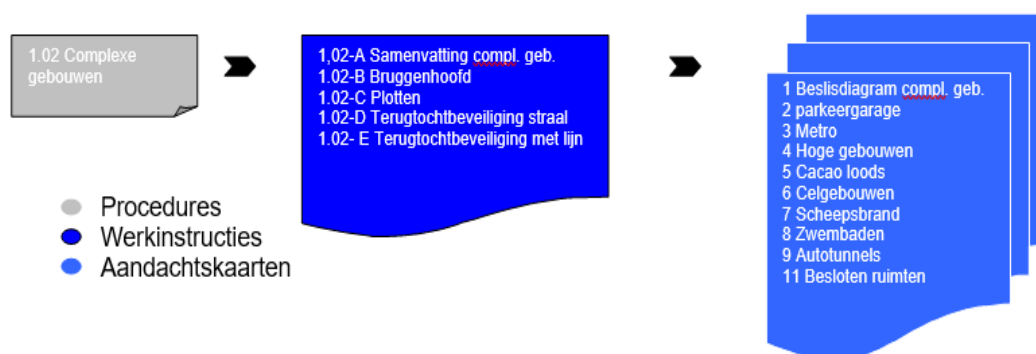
1.02 Complexe gebouwen

1,02-A Samenvatting compl. geb.
1.02-B Bruggenhoofd
1.02-C Plotten
1.02-D Terugtochtbeveiliging straal
1.02- E Terugtochtbeveiliging met lijn

1 Beslisdiagram compl. geb.
2 parkeergarage
3 Metro
4 Hoge gebouwen
5 Cacao loods
6 Celgebouwen
7 Scheepsbrand
8 Zwembaden
9 Autotunnels
11 Besloten ruimten

Procedures
Werkinstructies
Aandachtskaarten